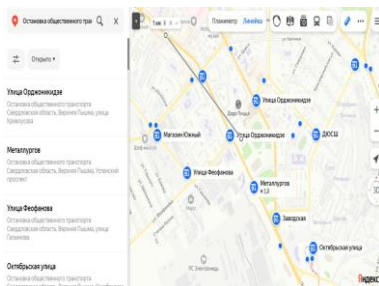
Остановка общественного тран

Открыто

Улица Орджоникидзе
Остановка общественного транспорта
Свердловская область, Верхняя Пышма, улица Кривоусова

Металлургов
Остановка общественного транспорта
Свердловская область, Верхняя Пышма, Успенский проспект

Улица Феофанова
Остановка общественного транспорта
Свердловская область, Верхняя Пышма, улица Гагарина

Октябрьская улица
Остановка общественного транспорта

Планиметр
Линейка

1 км

Улица Орджоникидзе
Дворец Пышма
Магазин Южный
Улица Орджоникидзе
ДЮСШ
Улица Феофанова
Металлургов
Заводская
Октябрьская улица

Яндекс